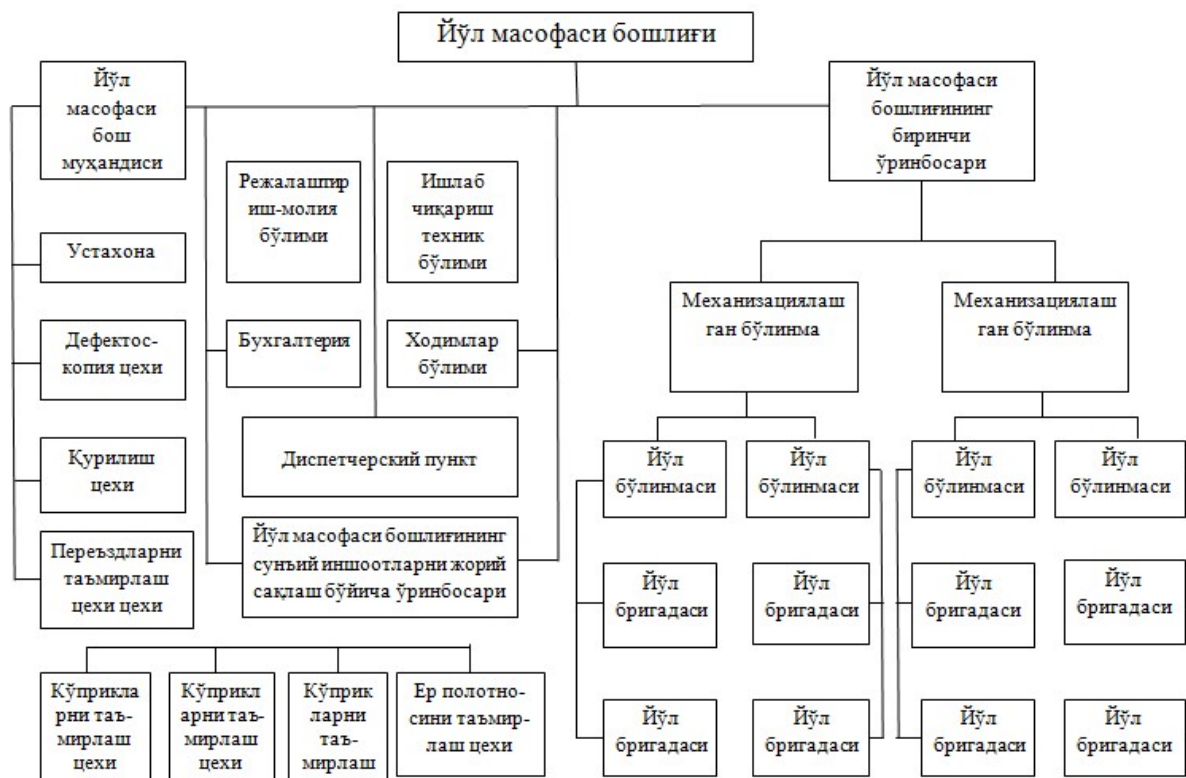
Йўл масофаси бошлиғи

Йўл масофаси бош муҳандиси

Режалаштириш-молия бўлими

Ишлаб чиқариш техник бўлими

Йўл масофаси бошлиғининг биринчи ўринбосари

Устахона

Дефектоскопия цехи

Бухгалтерия

Ходимлар бўлими

Механизациялашган бўлинма

Механизациялашган бўлинма

Диспетчерский пункт

Қурилиш цехи

Йўл бўлинмаси

Йўл бўлинмаси

Йўл бўлинмаси

Йўл бўлинмаси

Переъздларни таъмирлаш цехи цехи

Йўл масофаси бошлиғининг сунъий иншоотларни жорий сақлаш бўйича ўринбосари

Йўл бригадаси

Йўл бригадаси

Йўл бригадаси

Йўл бригадаси

Кўприкларни таъмирлаш цехи

Кўприкларни таъмирлаш цехи

Кўприкларни таъмирлаш

Ер полотносини таъмирлаш цехи

Йўл бригадаси

Йўл бригадаси

Йўл бригадаси

Йўл бригадаси